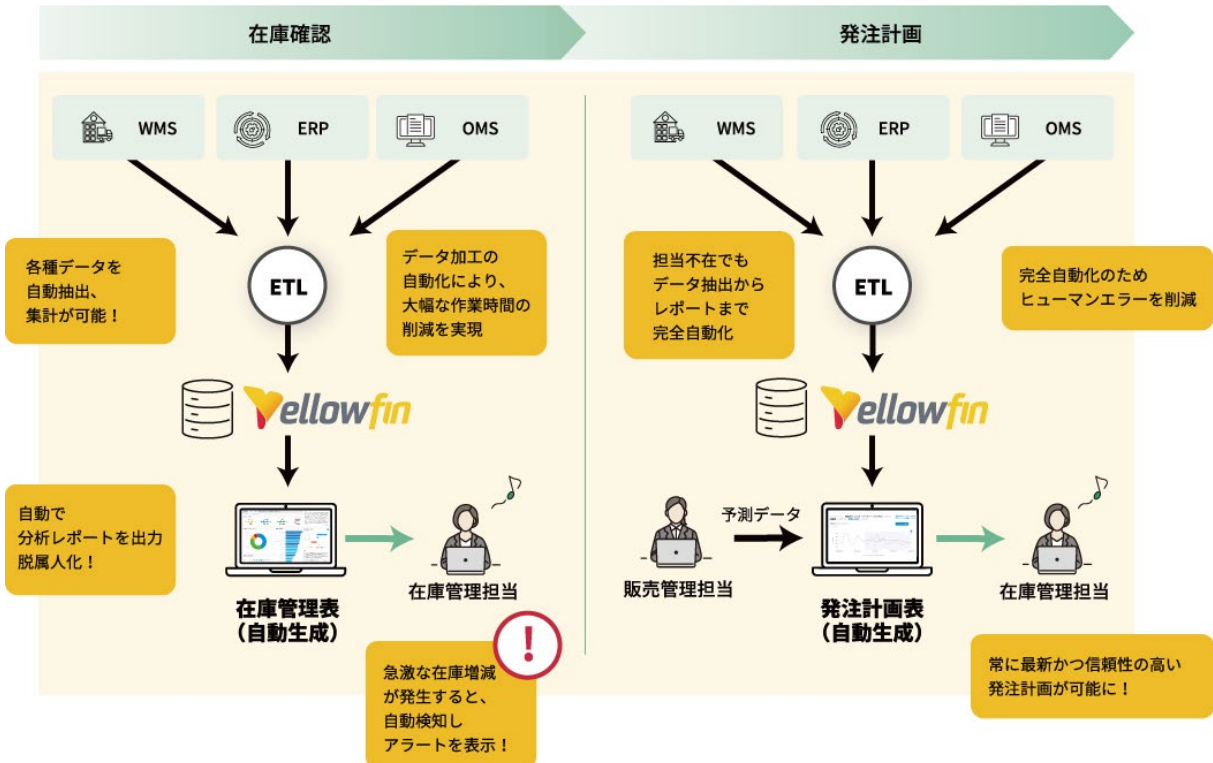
在庫確認

発注計画

WMS

ERP

OMS

ETL

各種データを
自動抽出、
集計が可能！

データ加工の
自動化により、
大幅な作業時間の
削減を実現

Yellowfin

自動で
分析レポートを出力
脱属人化！

在庫管理表
（自動生成）

在庫管理担当

急激な在庫増減
が発生すると、
自動検知し
アラートを表示！

WMS

ERP

OMS

担当不在でも
データ抽出から
レポートまで
完全自動化

ETL

完全自動化のため
ヒューマンエラーを削減

Yellowfin

予測データ

販売管理担当

発注計画表
（自動生成）

在庫管理担当

常に最新かつ信頼性の高い
発注計画が可能に！